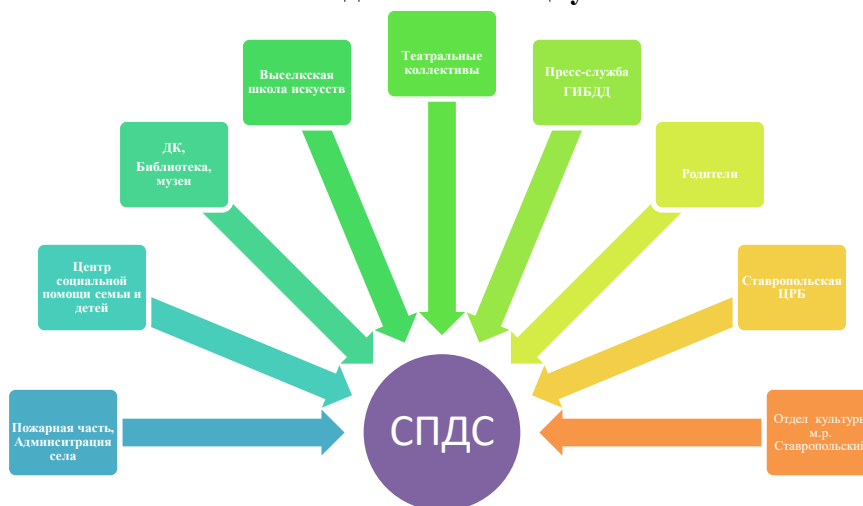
Выселкская школа искусств

Театральные коллективы

Пресс-служба ГИБДД

ДК, Библиотека, музеи

Родители

Центр социальной помощи семьи и детей

Ставропольская ЦРБ

Пожарная часть, Админситрация села

СПДС

Отдел культуры м.р. Ставропольский